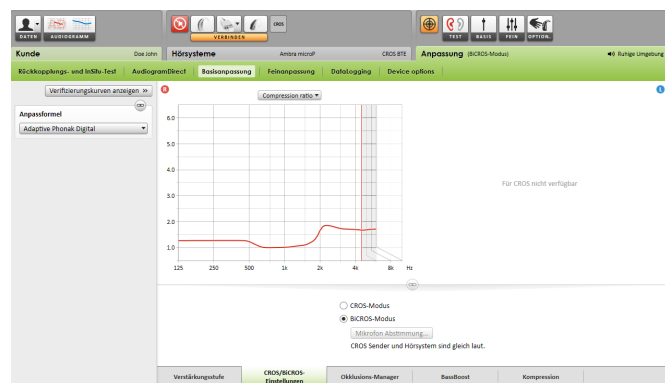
DATEN AUDIOGRAMM

VERBINDEN

CROS

TEST BASIS FEIN OPTION

Kunde Doe John

Hörsysteme Ambra microP CROS BTE

Anpassung (BiCROS-Modus) Ruhige Umgebung

Rückkopplungs- und InSitu-Test | AudiogramDirect | Basisanpassung | Feinanpassung | DataLogging | Device options

Verifizierungskurven anzeigen »

Anpassformel

Adaptive Phonak Digital

R

Compression ratio

6.0

5.0

4.0

3.0

2.0

1.0

125 250 500 1k 2k 4k 8k Hz

Für CROS nicht verfügbar

CROS-Modus

BiCROS-Modus

Mikrofon Abstimmung...

CROS Sender und Hörsystem sind gleich laut.

Verstärkungsstufe | CROS/BiCROS-Einstellungen | Okklusions-Manager | BassBoost | Kompression